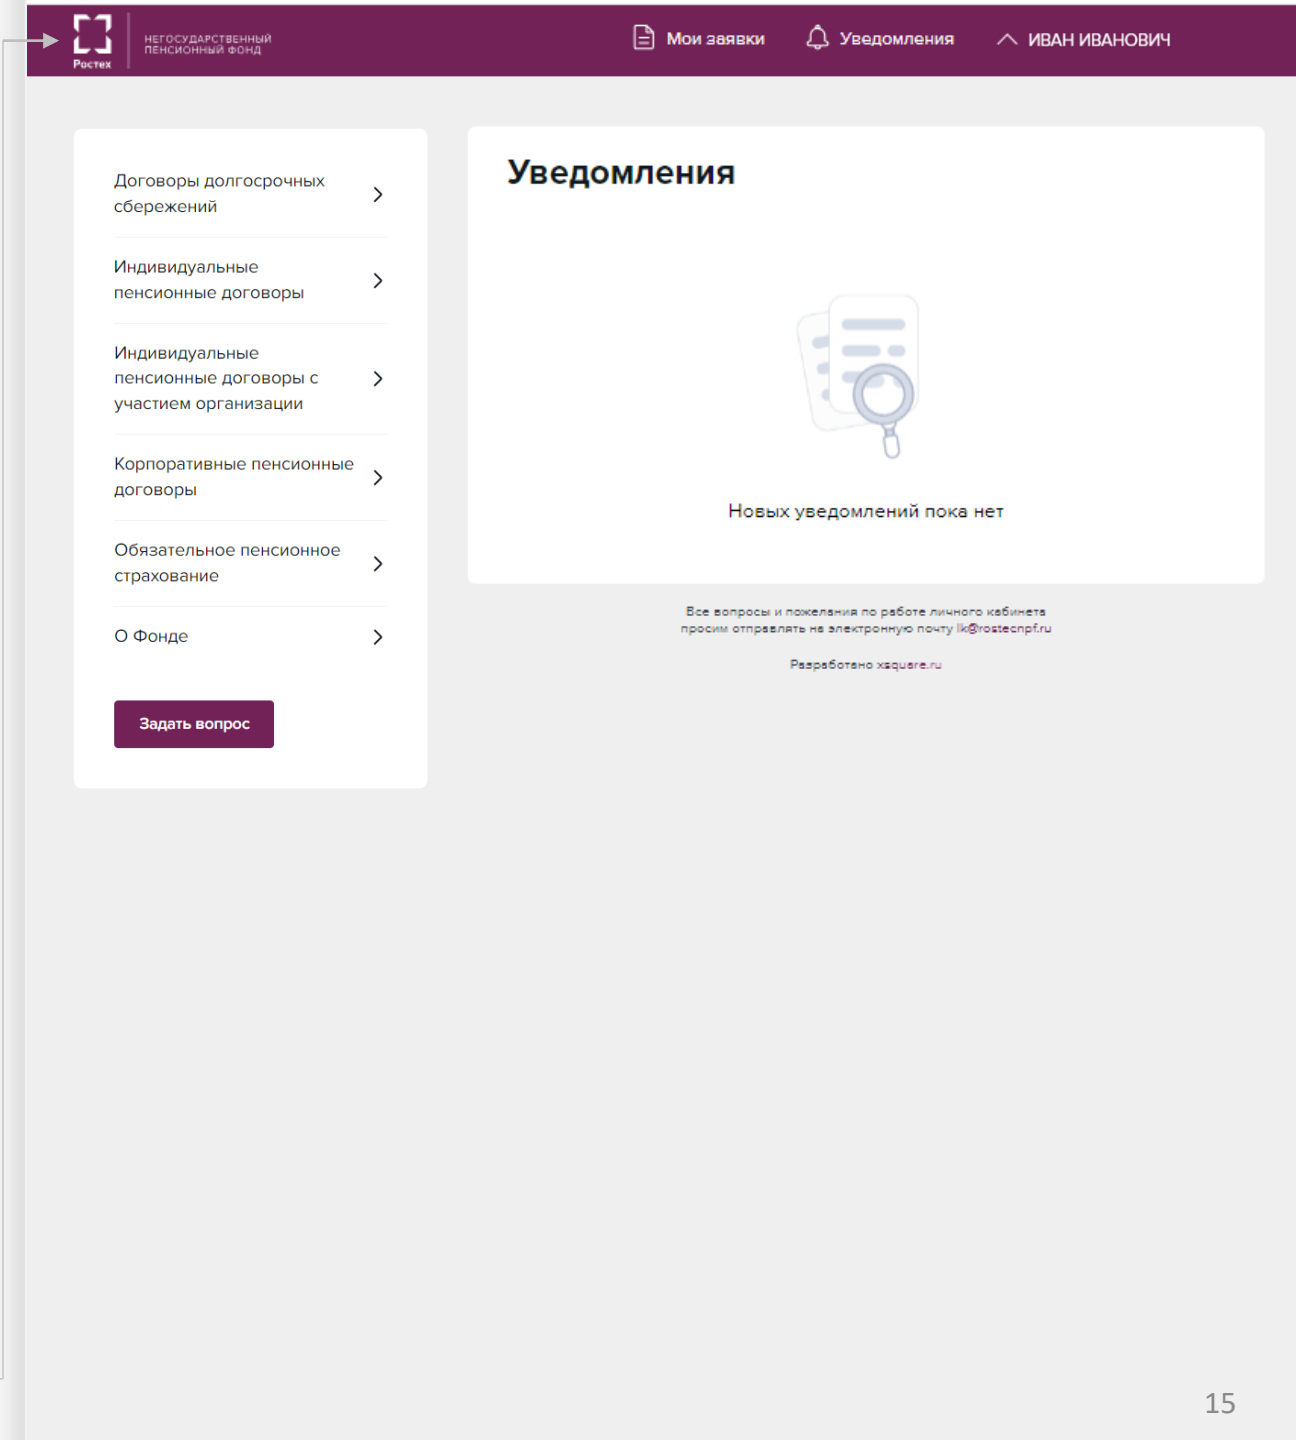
Ростех
НЕГОСУДАРСТВЕННЫЙ ПЕНСИОННЫЙ ФОНД

Мои заявки
Уведомления
ИВАН ИВАНОВИЧ

Договоры долгосрочных сбережений

Индивидуальные пенсионные договоры

Индивидуальные пенсионные договоры с участием организации

Корпоративные пенсионные договоры

Обязательное пенсионное страхование

О Фонде

Задать вопрос

Уведомления

Новых уведомлений пока нет

Все вопросы и пожелания по работе личного кабинета просим отправлять на электронную почту lk@rostecnpf.ru

Разработано xsquare.ru

15